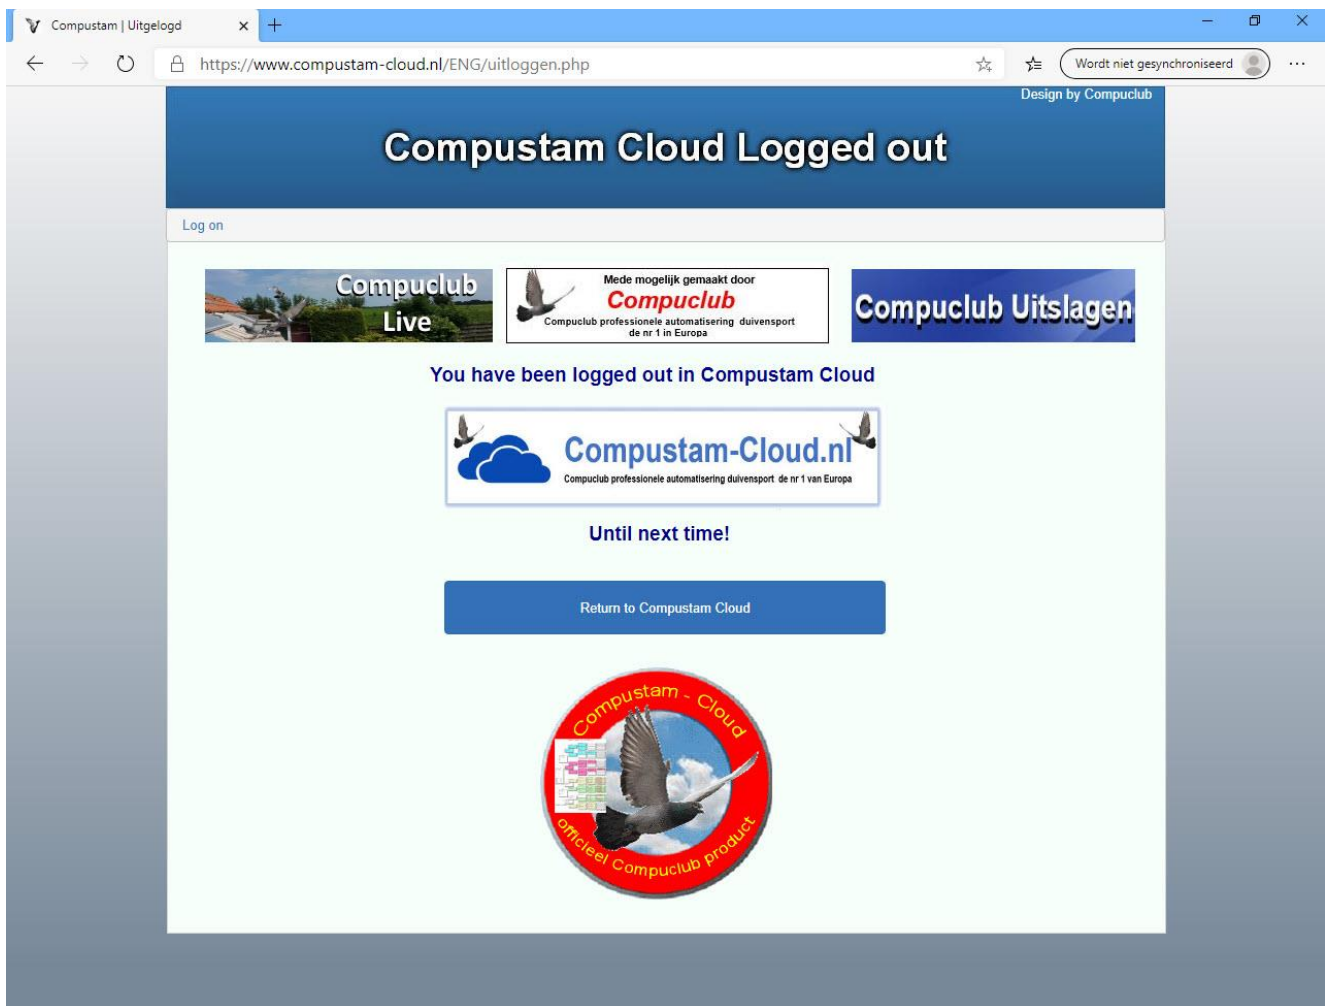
Compustam | Uitgelogd

https://www.compustam-cloud.nl/ENG/uitloggen.php

Wordt niet gesynchroniseerd

Design by Compuclub

Compustam Cloud Logged out

Log on

Compuclub Live

Mede mogelijk gemaakt door
Compuclub
Compuclub professionele automatisering duivensport
de nr 1 in Europa

Compuclub Uitslagen

You have been logged out in Compustam Cloud

Compustam-Cloud.nl
Compuclub professionele automatisering duivensport de nr 1 van Europa

Until next time!

Return to Compustam Cloud

Compustam - Cloud
officieel Compuclub product